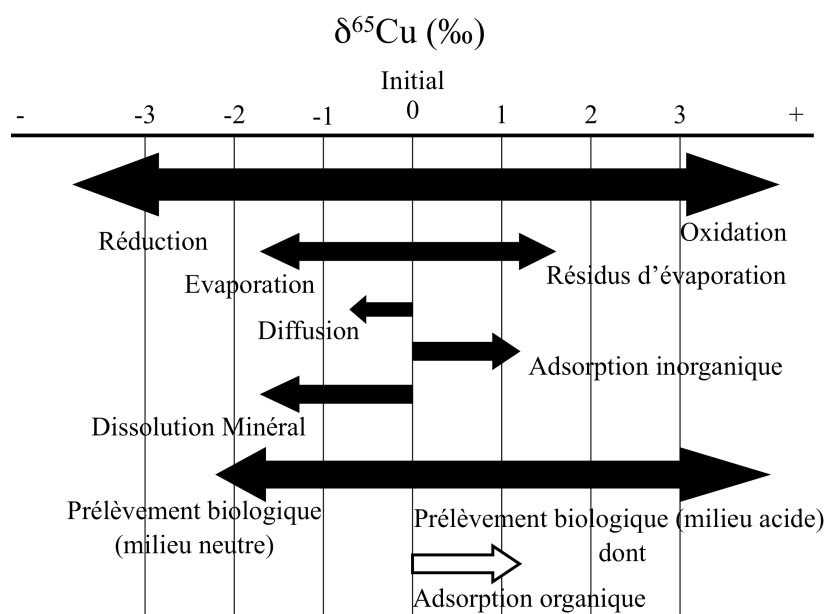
$\delta^{65}Cu$ (‰)

Initial

- -3 -2 -1 0 1 2 3 +

Réduction

Oxidation

Evaporation

Résidus d'évaporation

Diffusion

Adsorption inorganique

Dissolution Minéral

Prélèvement biologique (milieu neutre)

Prélèvement biologique (milieu acide) dont

Adsorption organique